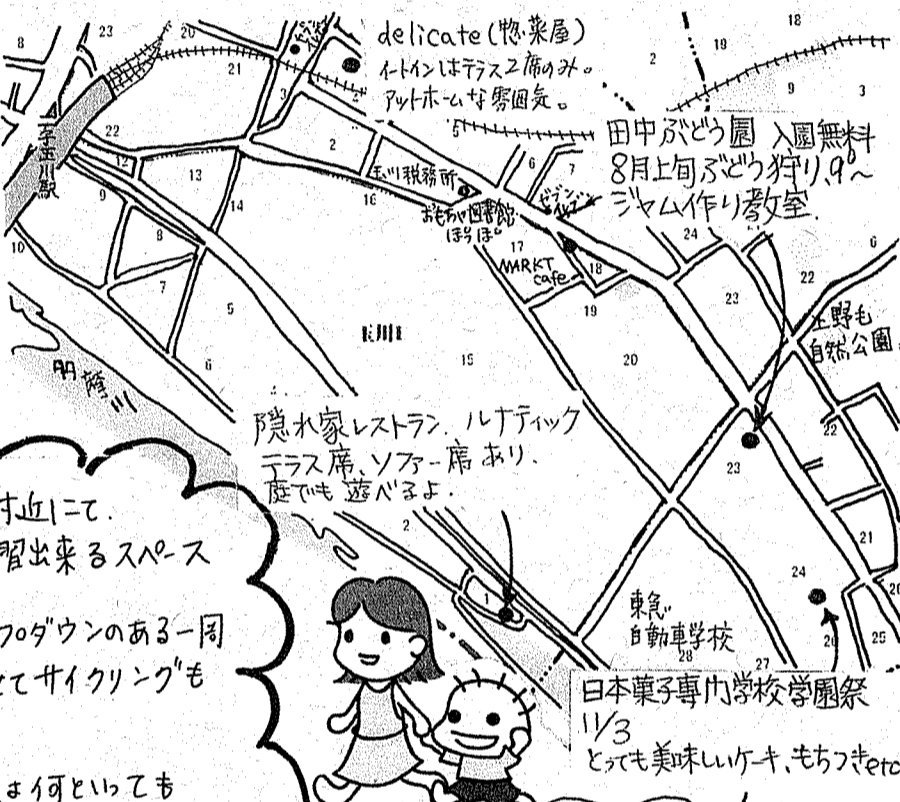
delicate(惣菜屋)
イートインはテラス2席のみ。
アットホームな雰囲気。

田中ぶどう園 入園無料
8月上旬ぶどう狩り.9°〜
ジャム作り教室.

二子玉川駅

玉川税務所

おもちゃ図書館
ぽらぽ

MARKT
cafe

上野毛
自然公園

野川

隠れ家レストラン ルナティック
テラス席、ソファー席あり、
庭でも遊べるよ.

付近にて.
習出来るスペース

フロダウンのある一周
てサイクリングも

は何といっても

東京
自動車学校

日本菓子専門学校学園祭
11/3
とっても美味しいケーキ、もちつきetc

23 20 8 21 3 22 12 13 9 14 16 10 8 7 5 6 15 4 2 1 17 18 19 20 24 23 6 23 22 21 24 26 25 28 27 18 19 9 2 5 7